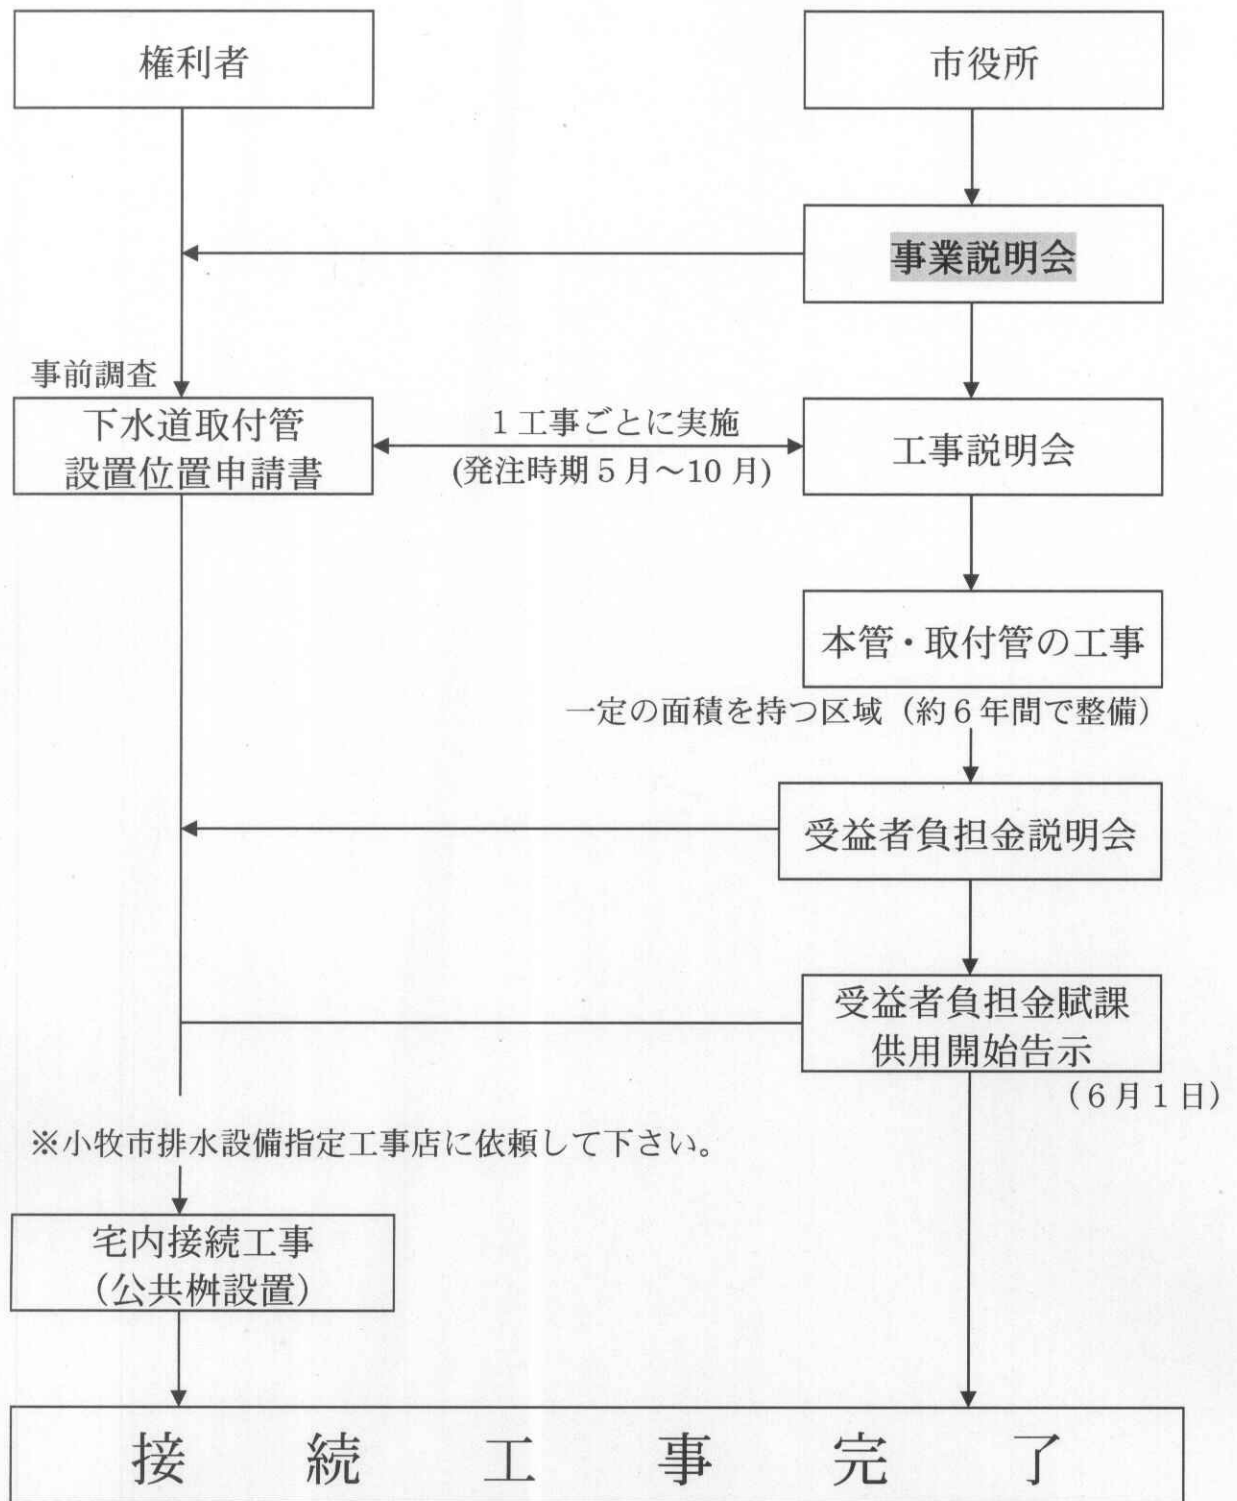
権利者

市役所

事業説明会

事前調査

下水道取付管
設置位置申請書

1工事ごとに実施
(発注時期5月～10月)

工事説明会

本管・取付管の工事

一定の面積を持つ区域（約6年間で整備）

受益者負担金説明会

受益者負担金賦課
供用開始告示

（6月1日）

※小牧市排水設備指定工事店に依頼して下さい。

宅内接続工事
（公共桝設置）

接　続　工　事　完　了